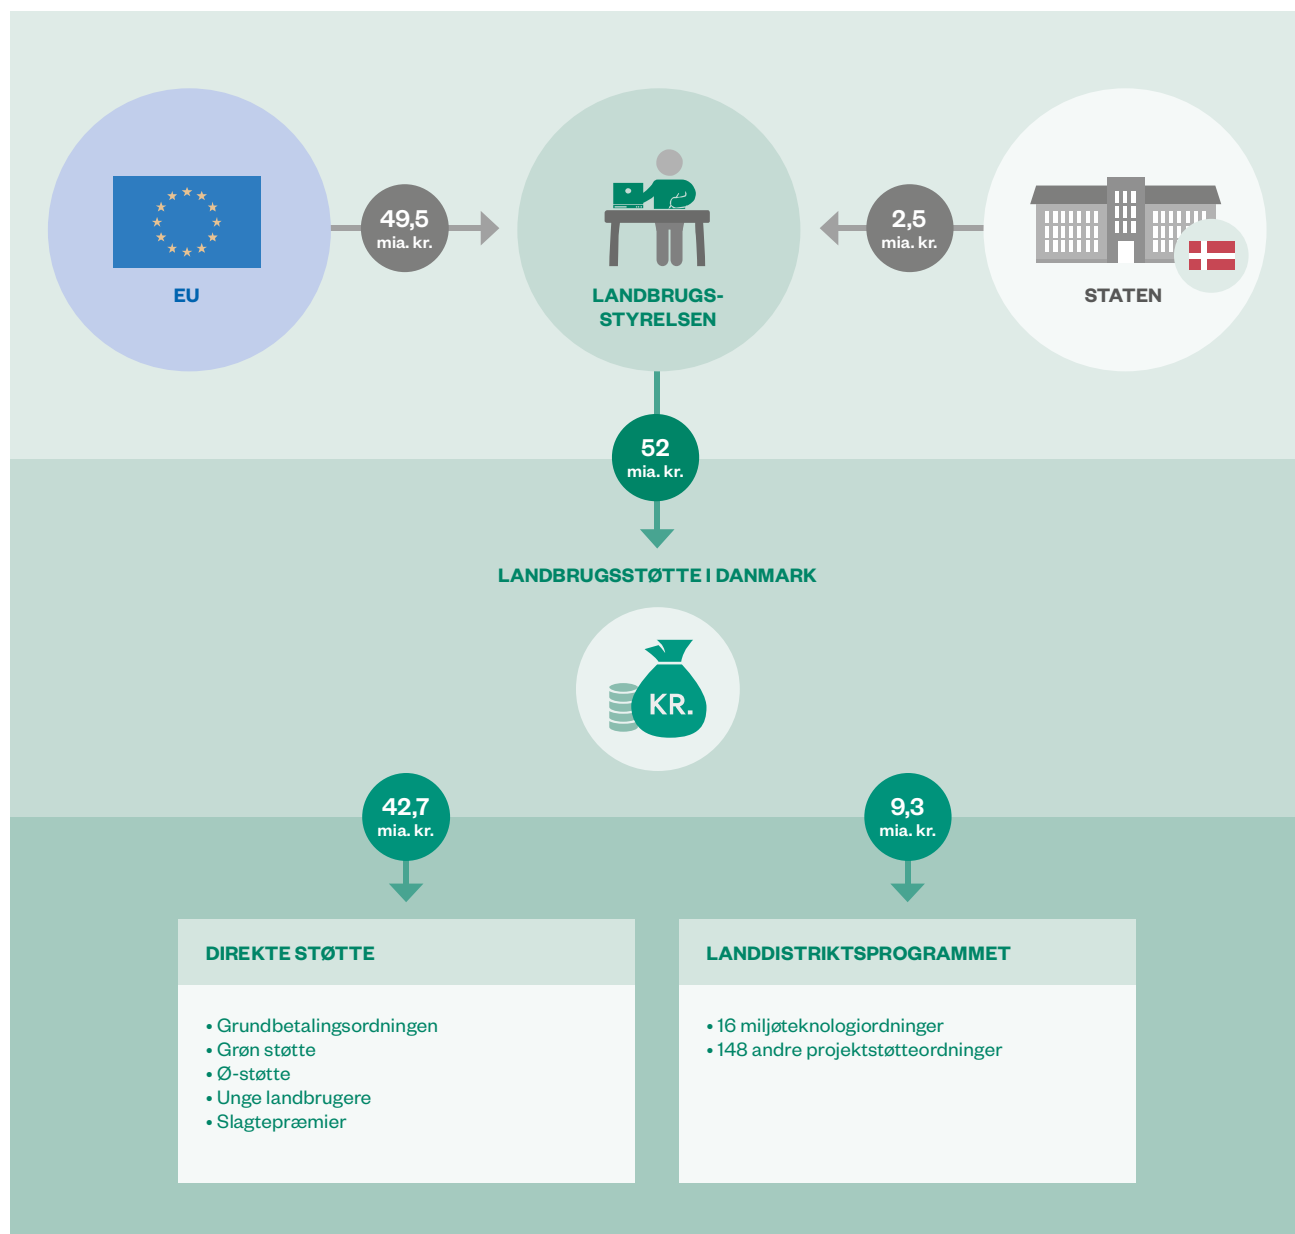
EU

49,5
mia. kr.

LANDBRUGS-
STYRELSEN

2,5
mia. kr.

STATEN

52
mia. kr.

LANDBRUGSSTØTTE I DANMARK

KR.

42,7
mia. kr.

9,3
mia. kr.

DIREKTE STØTTE

• Grundbetalingsordningen
• Grøn støtte
• Ø-støtte
• Unge landbrugere
• Slagtepræmier

LANDDISTRIKTSPROGRAMMET

• 16 miljøteknologiordninger
• 148 andre projektstøtteordninger